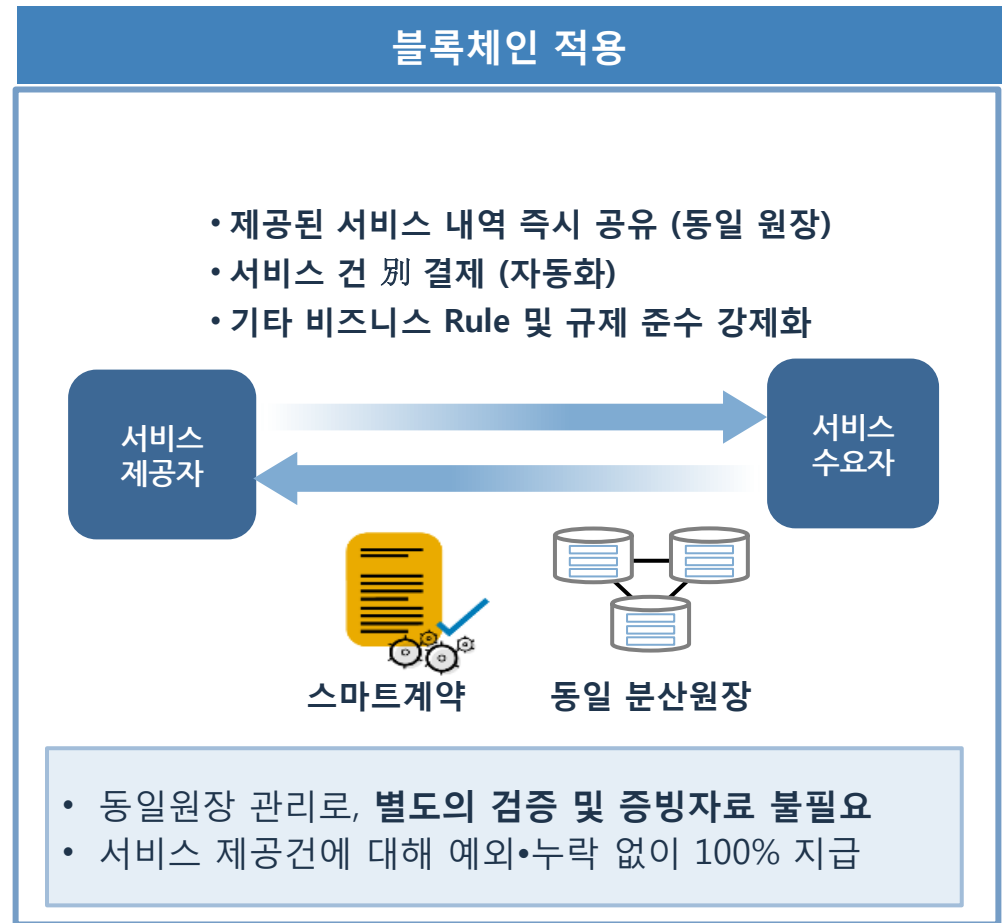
블록체인 적용

• 제공된 서비스 내역 즉시 공유 (동일 원장)
• 서비스 건 別 결제 (자동화)
• 기타 비즈니스 Rule 및 규제 준수 강제화

서비스 제공자

서비스 수요자

스마트계약

동일 분산원장

• 동일원장 관리로, 별도의 검증 및 증빙자료 불필요
• 서비스 제공건에 대해 예외•누락 없이 100% 지급